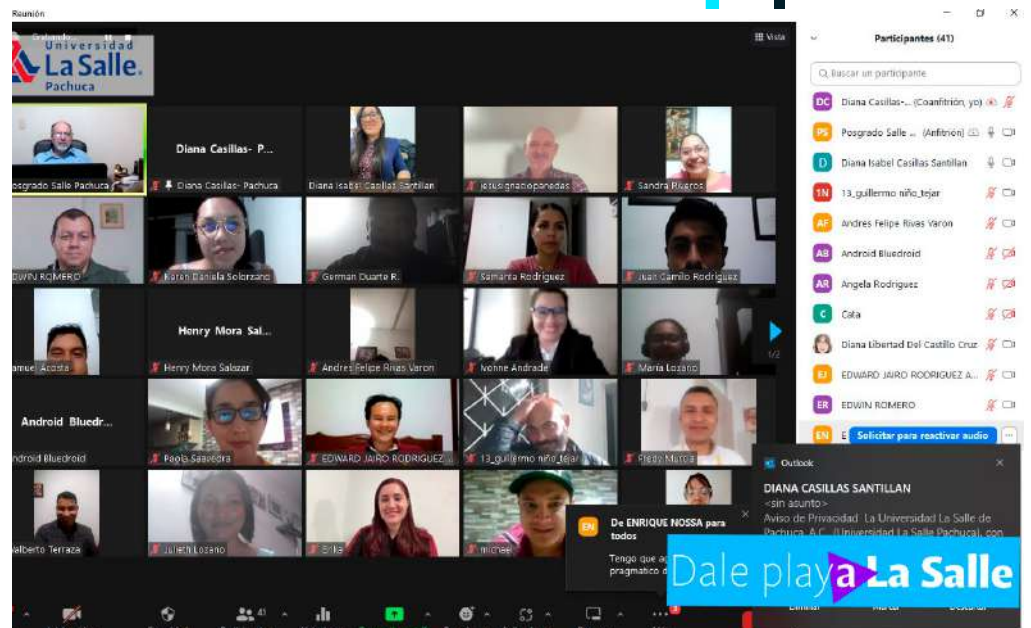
Reunión

Grabando...

Universidad La Salle Pachuca

Vista

Participantes (41)

Buscar un participante

Diana Casillas-... (Coanfitrión, yo)

Posgrado Salle ... (Anfitrión)

Diana Isabel Casillas Santillan

13_guillermo niño_tejar

Andres Felipe Rivas Varon

Android Bluedroid

Angela Rodriguez

Cala

Diana Libertad Del Castillo Cruz

EDWARD JAIRO RODRIGUEZ A...

EDWIN ROMERO

Solicitar para reactivar audio

Posgrado Salle Pachuca

Diana Casillas- P...

Diana Casillas- Pachuca

Diana Isabel Casillas Santillan

jesusignaciopanedas

Sandra Rivero

EDWIN ROMERO

Karen Daniela Solorzano

German Duarte R.

Samanta Rodriguez

Juan Camilo Rodriguez

amuel Acosta

Henry Mora Sal...

Henry Mora Salazar

Andres Felipe Rivas Varon

Ivonne Andrade

Maria Lozano

1/2

Android Bluedr...

ndroid Bluedroid

Paola Saavedra

EDWARD JAIRO RODRIGUEZ

13_guillermo niño_tejar

Fredy Murcia

alberto Terraza

Julieth Lozano

Erika

michael

De ENRIQUE NOSSA para todos

Tengo que ac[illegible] pragmatico d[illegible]

Outlook

DIANA CASILLAS SANTILLAN

<sin asunto>

Aviso de Privacidad La Universidad La Salle de Pachuca, A.C. (Universidad La Salle Pachuca), con

Dale play a La Salle